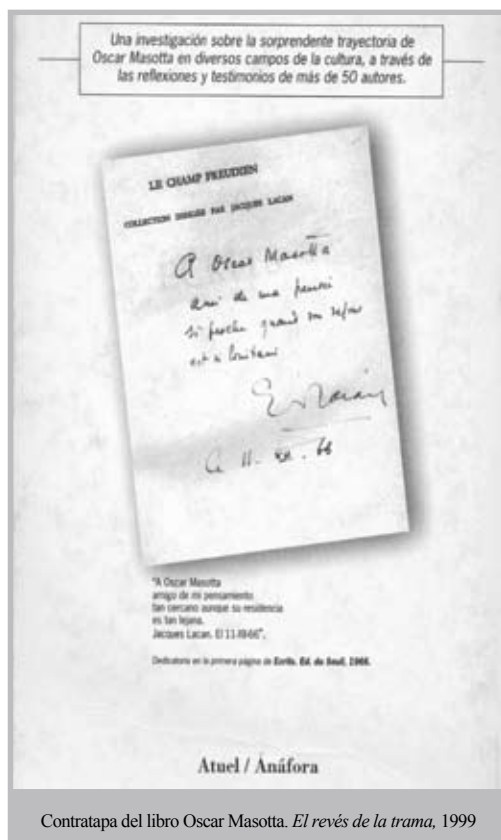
Una investigación sobre la sorprendente trayectoria de Oscar Masotta en diversos campos de la cultura, a través de las reflexiones y testimonios de más de 50 autores.

LE CHAMP FREUDIEN

COLLECTION DIRIGÉE PAR JACQUES LACAN

A Oscar Masotta
ami de ma pensée
si proche quand son séjour
est si lointain
J. Lacan
ce 11 - XII . 66

"A Oscar Masotta
amigo de mi pensamiento
tan cercano aunque su residencia
es tan lejana.
Jacques Lacan. El 11-XII-66".

Dedicatoria en la primera página de Écrits. Éd. du Seuil, 1966.

Atuel / Anáfora

Contratapa del libro Oscar Masotta. *El revés de la trama,* 1999